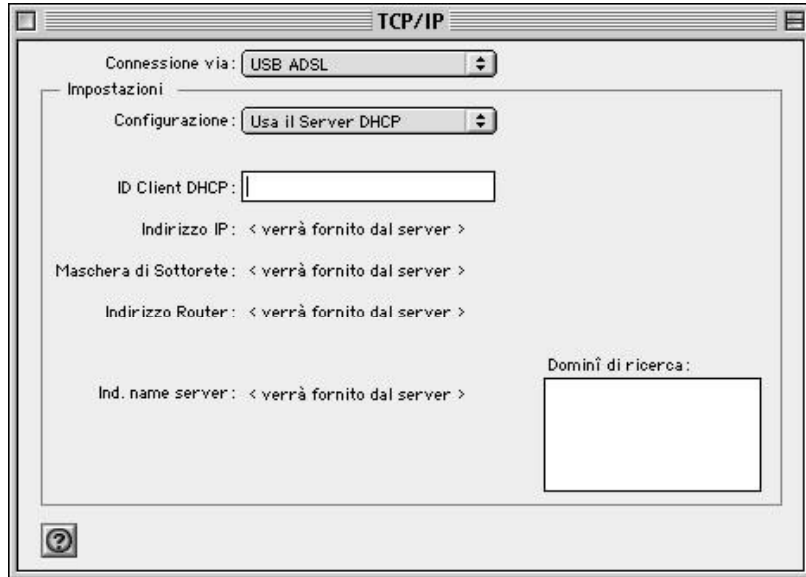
TCP/IP

Connessione via: USB ADSL

Impostazioni

Configurazione: Usa il Server DHCP

ID Client DHCP:

Indirizzo IP: < verrà fornito dal server >

Maschera di Sottorete: < verrà fornito dal server >

Indirizzo Router: < verrà fornito dal server >

Domini di ricerca:

Ind. name server: < verrà fornito dal server >

?